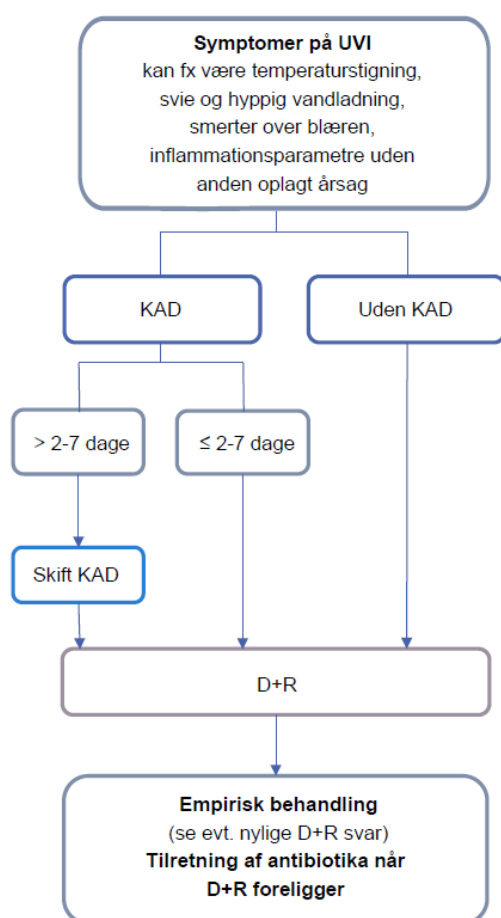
**Symptomer på UVI**
kan fx være temperaturstigning, svie og hyppig vandladning, smerter over blæren, inflammationsparametre uden anden oplagt årsag

KAD

Uden KAD

> 2-7 dage

≤ 2-7 dage

Skift KAD

D+R

**Empirisk behandling**
(se evt. nylige D+R svar)
**Tilretning af antibiotika når D+R foreligger**